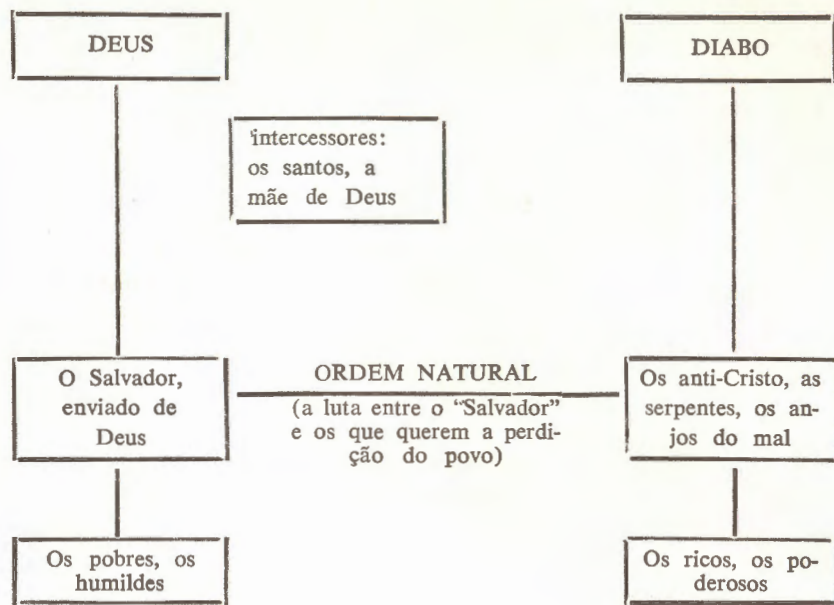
DEUS

DIABO

intercessores: os santos, a mãe de Deus

O Salvador, enviado de Deus

ORDEM NATURAL

(a luta entre o "Salvador" e os que querem a perdição do povo)

Os anti-Cristo, as serpentes, os anjos do mal

Os pobres, os humildes

Os ricos, os poderosos